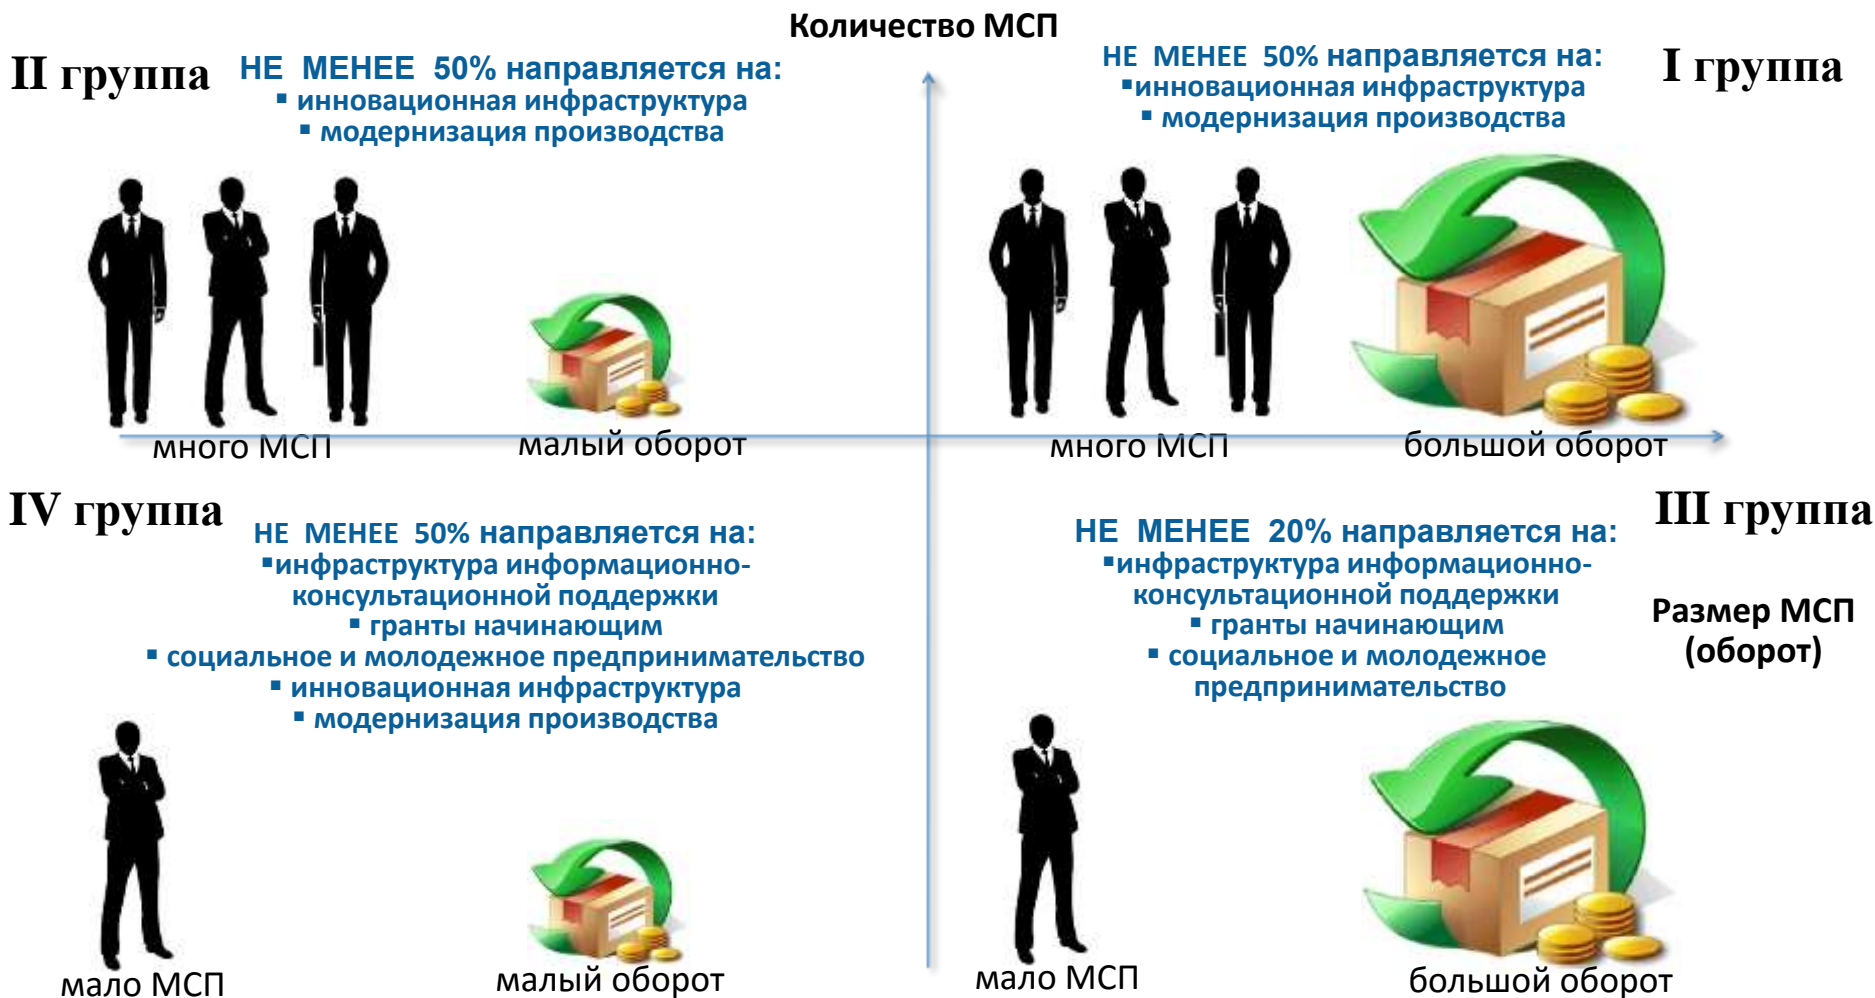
Количество МСП

II группа

НЕ МЕНЕЕ 50% направляется на:
▪ инновационная инфраструктура
▪ модернизация производства

много МСП малый оборот

НЕ МЕНЕЕ 50% направляется на:
▪инновационная инфраструктура
▪ модернизация производства

I группа

много МСП большой оборот

IV группа

НЕ МЕНЕЕ 50% направляется на:
▪инфраструктура информационно-консультационной поддержки
▪ гранты начинающим
▪ социальное и молодежное предпринимательство
▪ инновационная инфраструктура
▪ модернизация производства

мало МСП малый оборот

НЕ МЕНЕЕ 20% направляется на:
▪инфраструктура информационно-консультационной поддержки
▪ гранты начинающим
▪ социальное и молодежное предпринимательство

III группа

Размер МСП (оборот)

мало МСП большой оборот